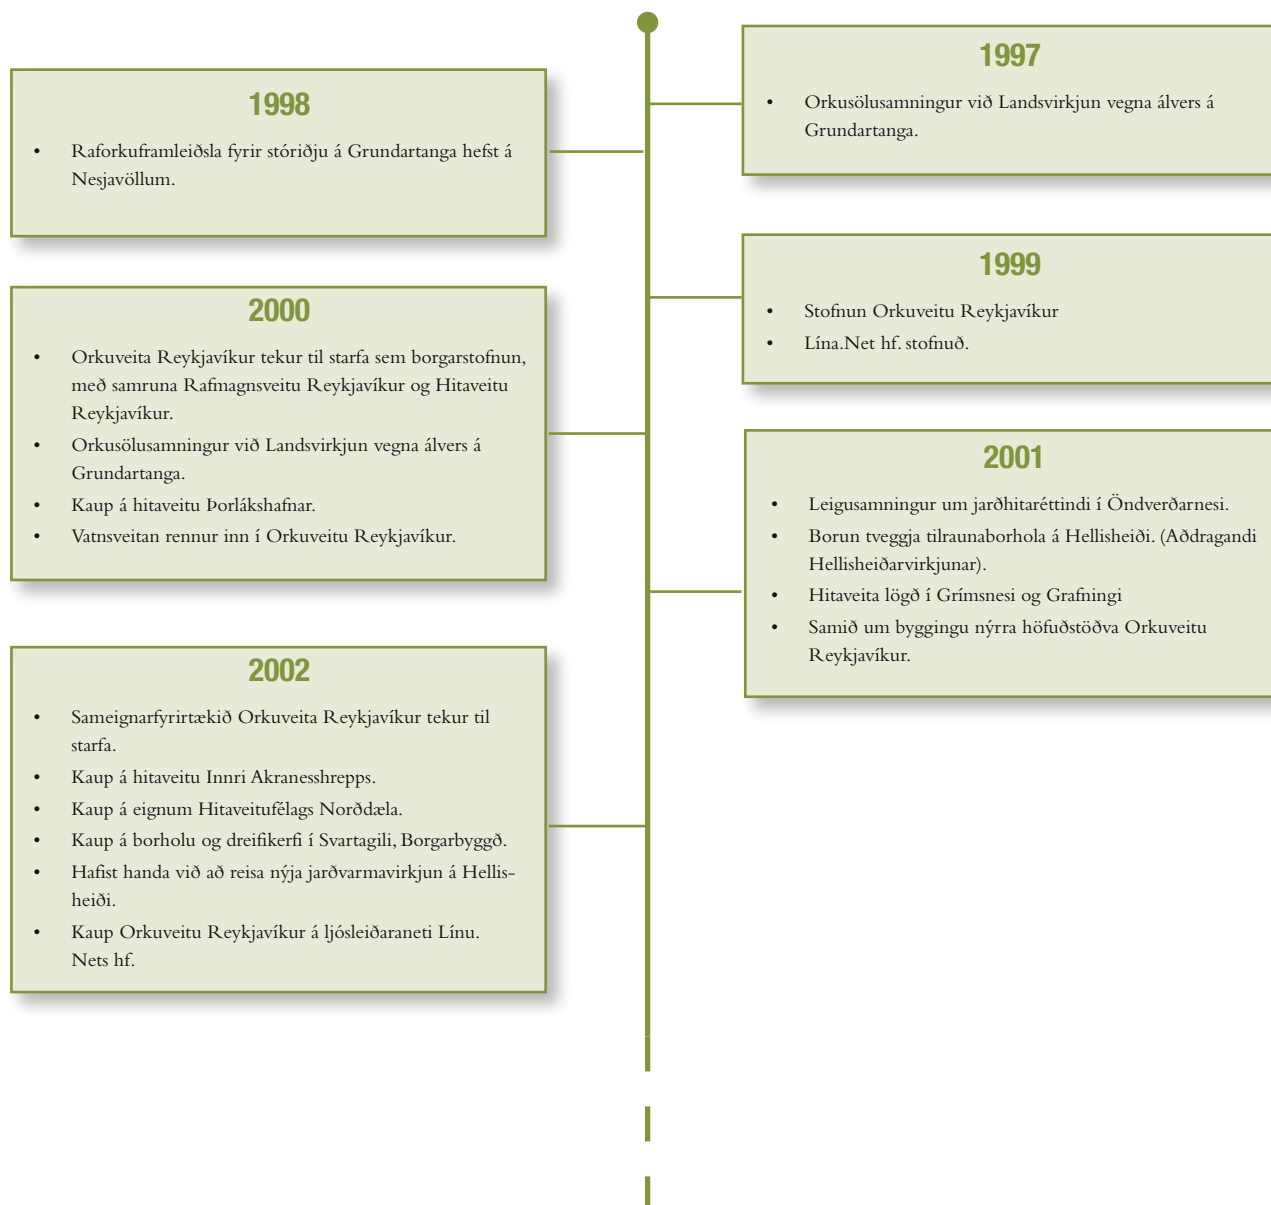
1997

• Orkusölusamningur við Landsvirkjun vegna álvers á Grundartanga.

1998

• Raforkuframleiðsla fyrir stóriðju á Grundartanga hefst á Nesjavöllum.

1999

• Stofnun Orkuveitu Reykjavíkur
• Lína.Net hf. stofnuð.

2000

• Orkuveita Reykjavíkur tekur til starfa sem borgarstofnun, með samruna Rafmagnsveitu Reykjavíkur og Hitaveitu Reykjavíkur.
• Orkusölusamningur við Landsvirkjun vegna álvers á Grundartanga.
• Kaup á hitaveitu Þorlákshafnar.
• Vatnsveitan rennur inn í Orkuveitu Reykjavíkur.

2001

• Leigusamningur um jarðhitaréttindi í Öndverðarnesi.
• Borun tveggja tilraunaborhola á Hellisheiði. (Aðdragandi Hellisheiðarvirkjunar).
• Hitaveita lögð í Grímsnesi og Grafningi
• Samið um byggingu nýrra höfuðstöðva Orkuveitu Reykjavíkur.

2002

• Sameignarfyrirtækið Orkuveita Reykjavíkur tekur til starfa.
• Kaup á hitaveitu Innri Akranesshrepps.
• Kaup á eignum Hitaveitufélags Norðdæla.
• Kaup á borholu og dreifikerfi í Svartagili, Borgarbyggð.
• Hafist handa við að reisa nýja jarðvarmavirkjun á Hellisheiði.
• Kaup Orkuveitu Reykjavíkur á ljósleiðaraneti Línu. Nets hf.